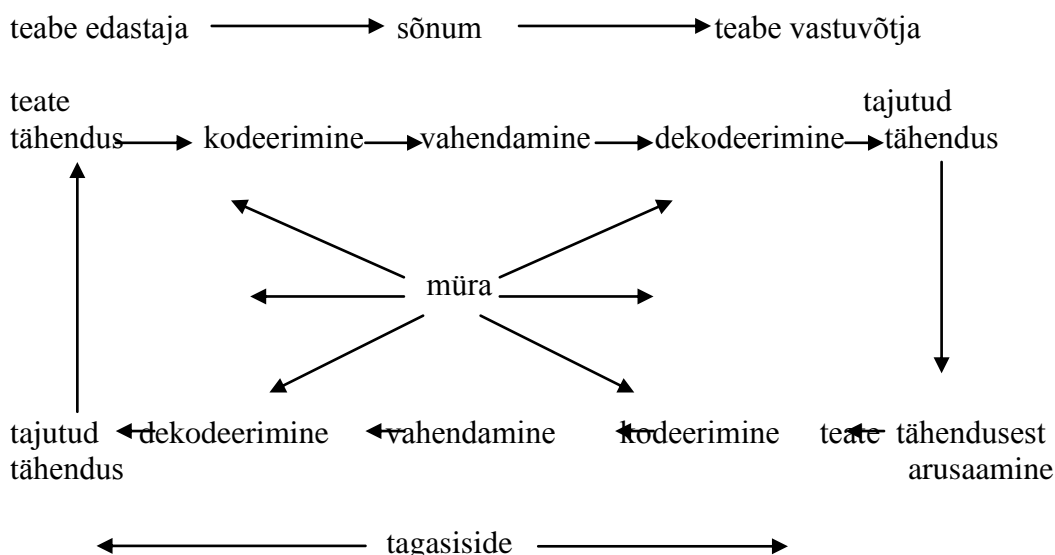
teabe edastaja → sõnum → teabe vastuvõtja

teate tähendus → kodeerimine → vahendamine → dekodeerimine → tajutud tähendus

müra

tajutud tähendus ← dekodeerimine ← vahendamine ← kodeerimine ← teate tähendusest arusaamine

tagasiside